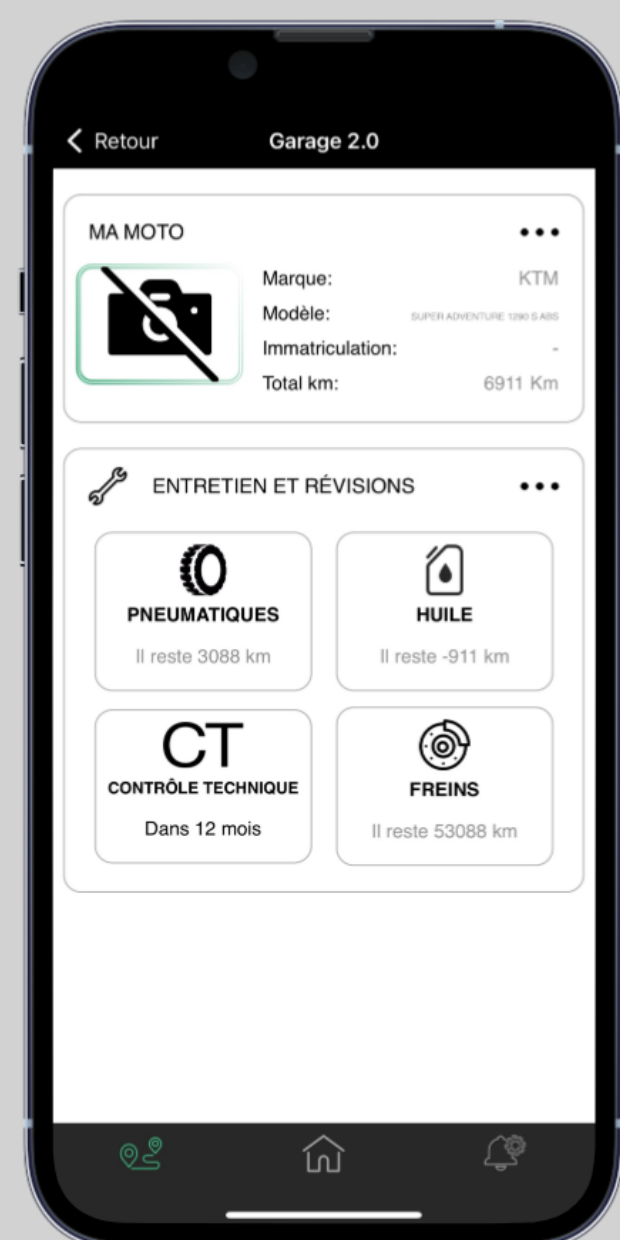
< Retour Garage 2.0

MA MOTO •••

Marque: KTM
Modèle: SUPER ADVENTURE 1290 S ABS
Immatriculation: -
Total km: 6911 Km

ENTRETIEN ET RÉVISIONS •••

PNEUMATIQUES
Il reste 3088 km

HUILE
Il reste -911 km

CT
CONTRÔLE TECHNIQUE
Dans 12 mois

FREINS
Il reste 53088 km